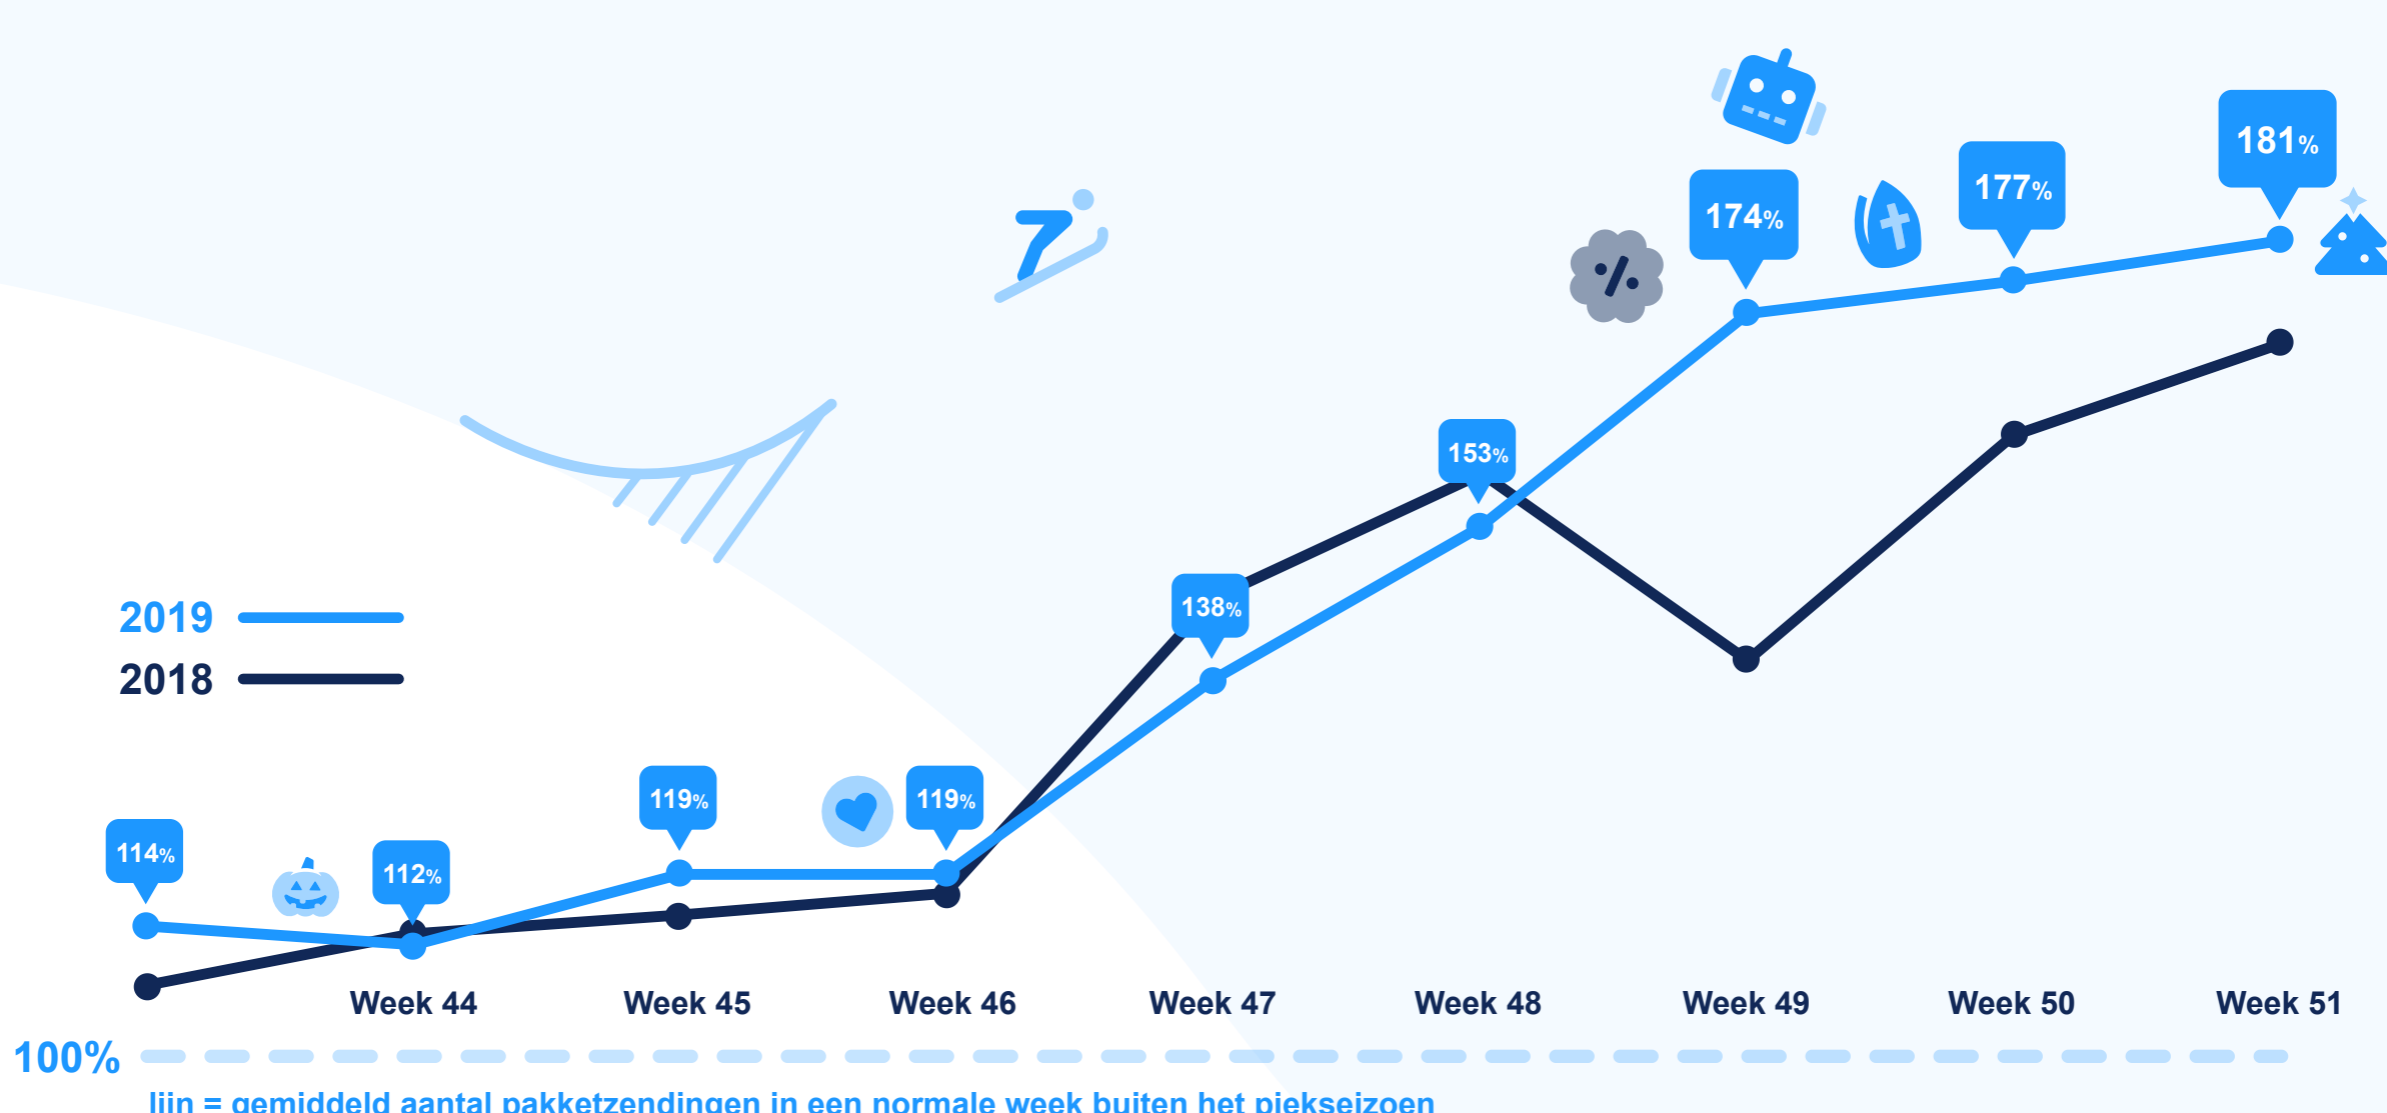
2019
2018

114%
112%
119%
119%
138%
153%
174%
177%
181%

Week 44 Week 45 Week 46 Week 47 Week 48 Week 49 Week 50 Week 51

100%
lijn = gemiddeld aantal pakketzendingen in een normale week buiten het piekseizoen